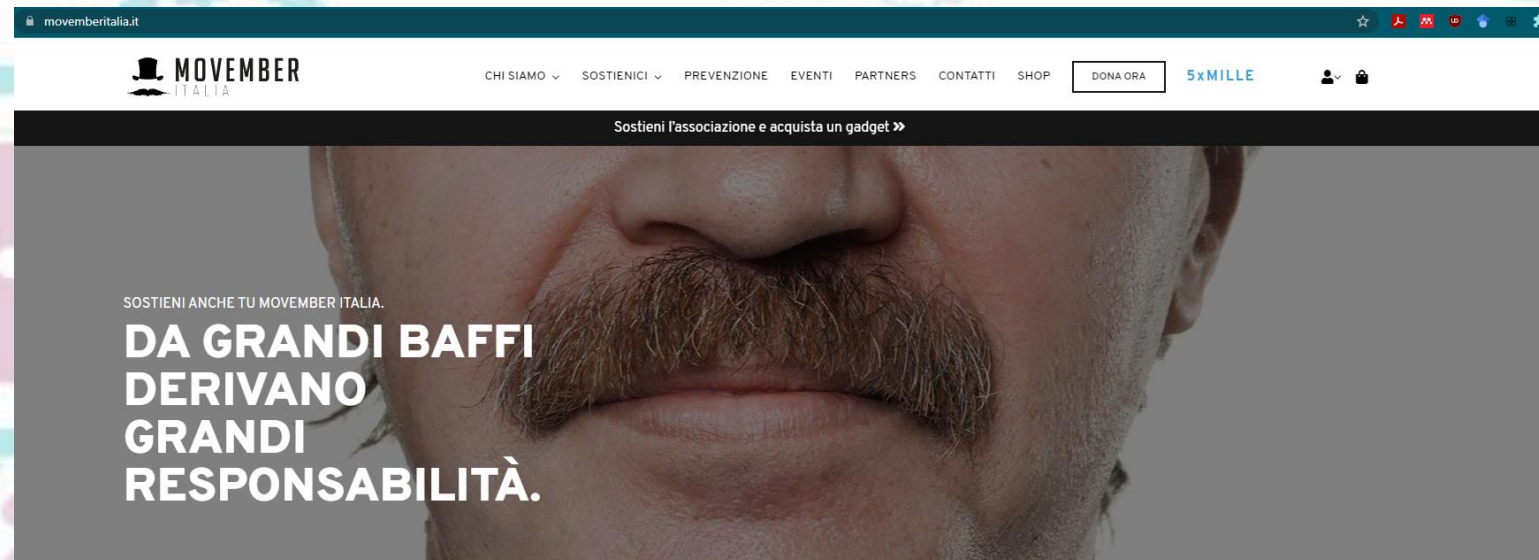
movemberitalia.it

MOVEMBER
ITALIA

CHI SIAMO SOSTIENICI PREVENZIONE EVENTI PARTNERS CONTATTI SHOP DONA ORA 5xMILLE

Sostieni l'associazione e acquista un gadget »

SOSTIENI ANCHE TU MOVEMBER ITALIA.

DA GRANDI BAFFI DERIVANO GRANDI RESPONSABILITÀ.